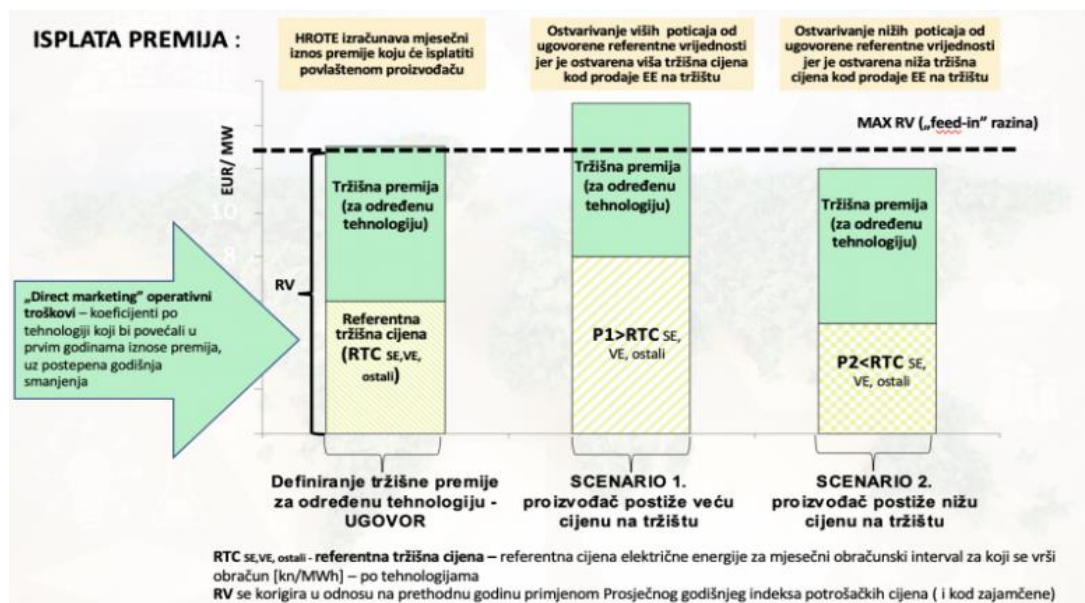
ISPLATA PREMIJA :

HROTE izračunava mjesečni iznos premije koju će isplatiti povlaštenom proizvođaču

Ostvarivanje viših poticaja od ugovorene referentne vrijednosti jer je ostvarena viša tržišna cijena kod prodaje EE na tržištu

Ostvarivanje nižih poticaja od ugovorene referentne vrijednosti jer je ostvarena niža tržišna cijena kod prodaje EE na tržištu

MAX RV („feed-in" razina)

EUR/ MW

RV

„Direct marketing" operativni troškovi – koeficijenti po tehnologiji koji bi povećali u prvim godinama iznose premija, uz postepena godišnja smanjenja

Tržišna premija (za određenu tehnologiju)

Referentna tržišna cijena (RTC SE,VE, ostali)

Tržišna premija (za određenu tehnologiju)

P1>RTC SE, VE, ostali

Tržišna premija (za određenu tehnologiju)

P2<RTC SE, VE, ostali

Definiranje tržišne premije za određenu tehnologiju - UGOVOR

SCENARIO 1. proizvođač postiže veću cijenu na tržištu

SCENARIO 2. proizvođač postiže nižu cijenu na tržištu

RTC SE,VE, ostali - referentna tržišna cijena – referentna cijena električne energije za mjesečni obračunski interval za koji se vrši obračun [kn/MWh] – po tehnologijama
RV se korigira u odnosu na prethodnu godinu primjenom Prosječnog godišnjeg indeksa potrošačkih cijena ( i kod zajamčene)